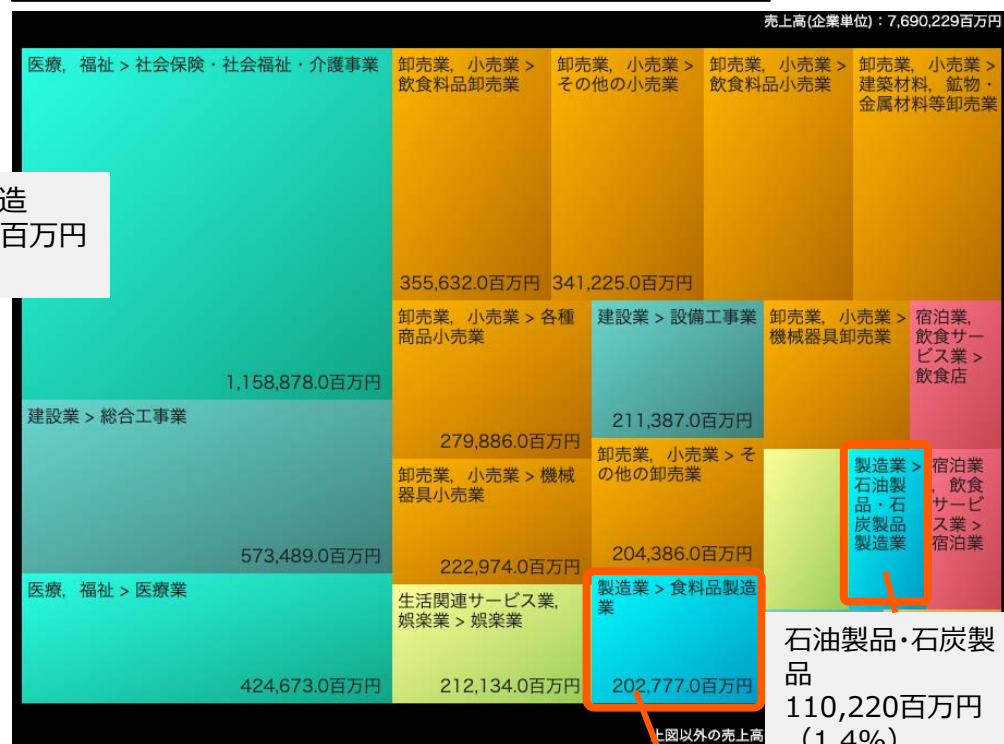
売上高(企業単位)：7,690,229百万円

造
百万円

医療，福祉 > 社会保険・社会福祉・介護事業

1,158,878.0百万円

卸売業，小売業 > 飲食料品卸売業

355,632.0百万円

卸売業，小売業 > その他の小売業

341,225.0百万円

卸売業，小売業 > 飲食料品小売業

卸売業，小売業 > 建築材料，鉱物・金属材料等卸売業

卸売業，小売業 > 各種商品小売業

279,886.0百万円

建設業 > 設備工事業

211,387.0百万円

卸売業，小売業 > 機械器具卸売業

宿泊業，飲食サービス業 > 飲食店

建設業 > 総合工事業

573,489.0百万円

卸売業，小売業 > 機械器具小売業

222,974.0百万円

卸売業，小売業 > その他の卸売業

204,386.0百万円

製造業 > 石油製品・石炭製品製造業

宿泊業，飲食サービス業 > 宿泊業

医療，福祉 > 医療業

424,673.0百万円

生活関連サービス業，娯楽業 > 娯楽業

212,134.0百万円

製造業 > 食料品製造業

202,777.0百万円

石油製品・石炭製品
110,220百万円
（1.4%）

上図以外の売上高